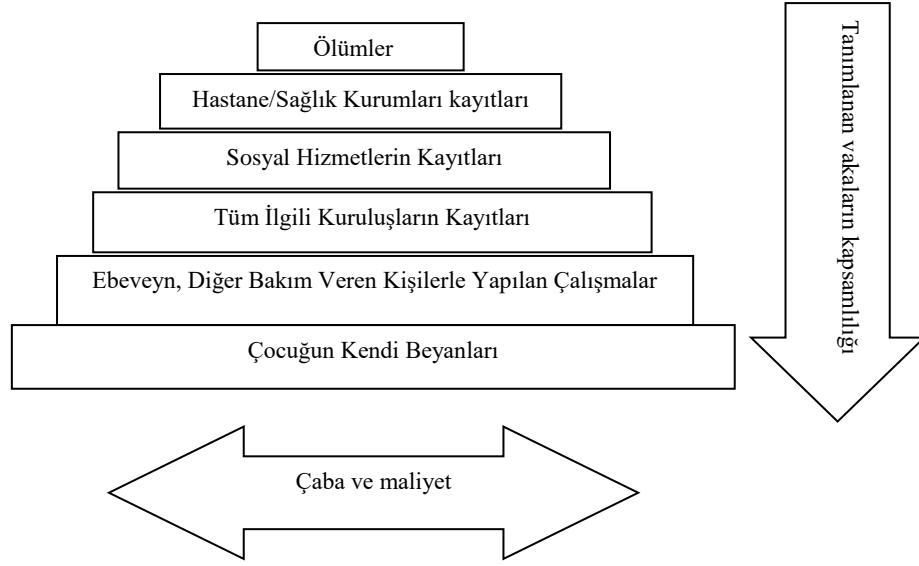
Ölümler

Hastane/Sağlık Kurumları kayıtları

Sosyal Hizmetlerin Kayıtları

Tüm İlgili Kuruluşların Kayıtları

Ebeveyn, Diğer Bakım Veren Kişilerle Yapılan Çalışmalar

Çocuğun Kendi Beyanları

Tanımlanan vakaların kapsamlılığı

Çaba ve maliyet